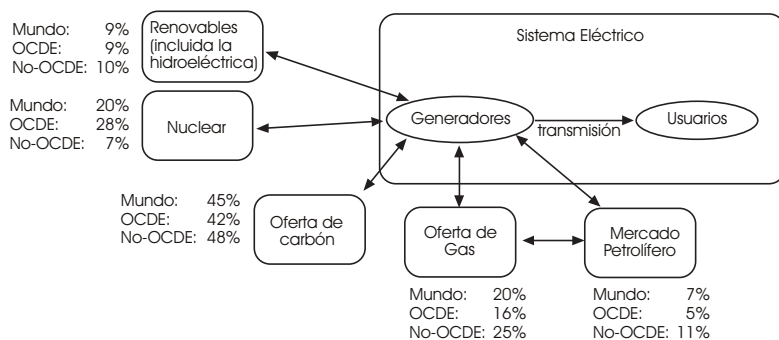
Mundo: 9%
OCDE: 9%
No-OCDE: 10%

Renovables (incluida la hidroeléctrica)

Sistema Eléctrico

Mundo: 20%
OCDE: 28%
No-OCDE: 7%

Nuclear

Generadores

transmisión

Usuarios

Mundo: 45%
OCDE: 42%
No-OCDE: 48%

Oferta de carbón

Oferta de Gas

Mercado Petrolífero

Mundo: 20%
OCDE: 16%
No-OCDE: 25%

Mundo: 7%
OCDE: 5%
No-OCDE: 11%